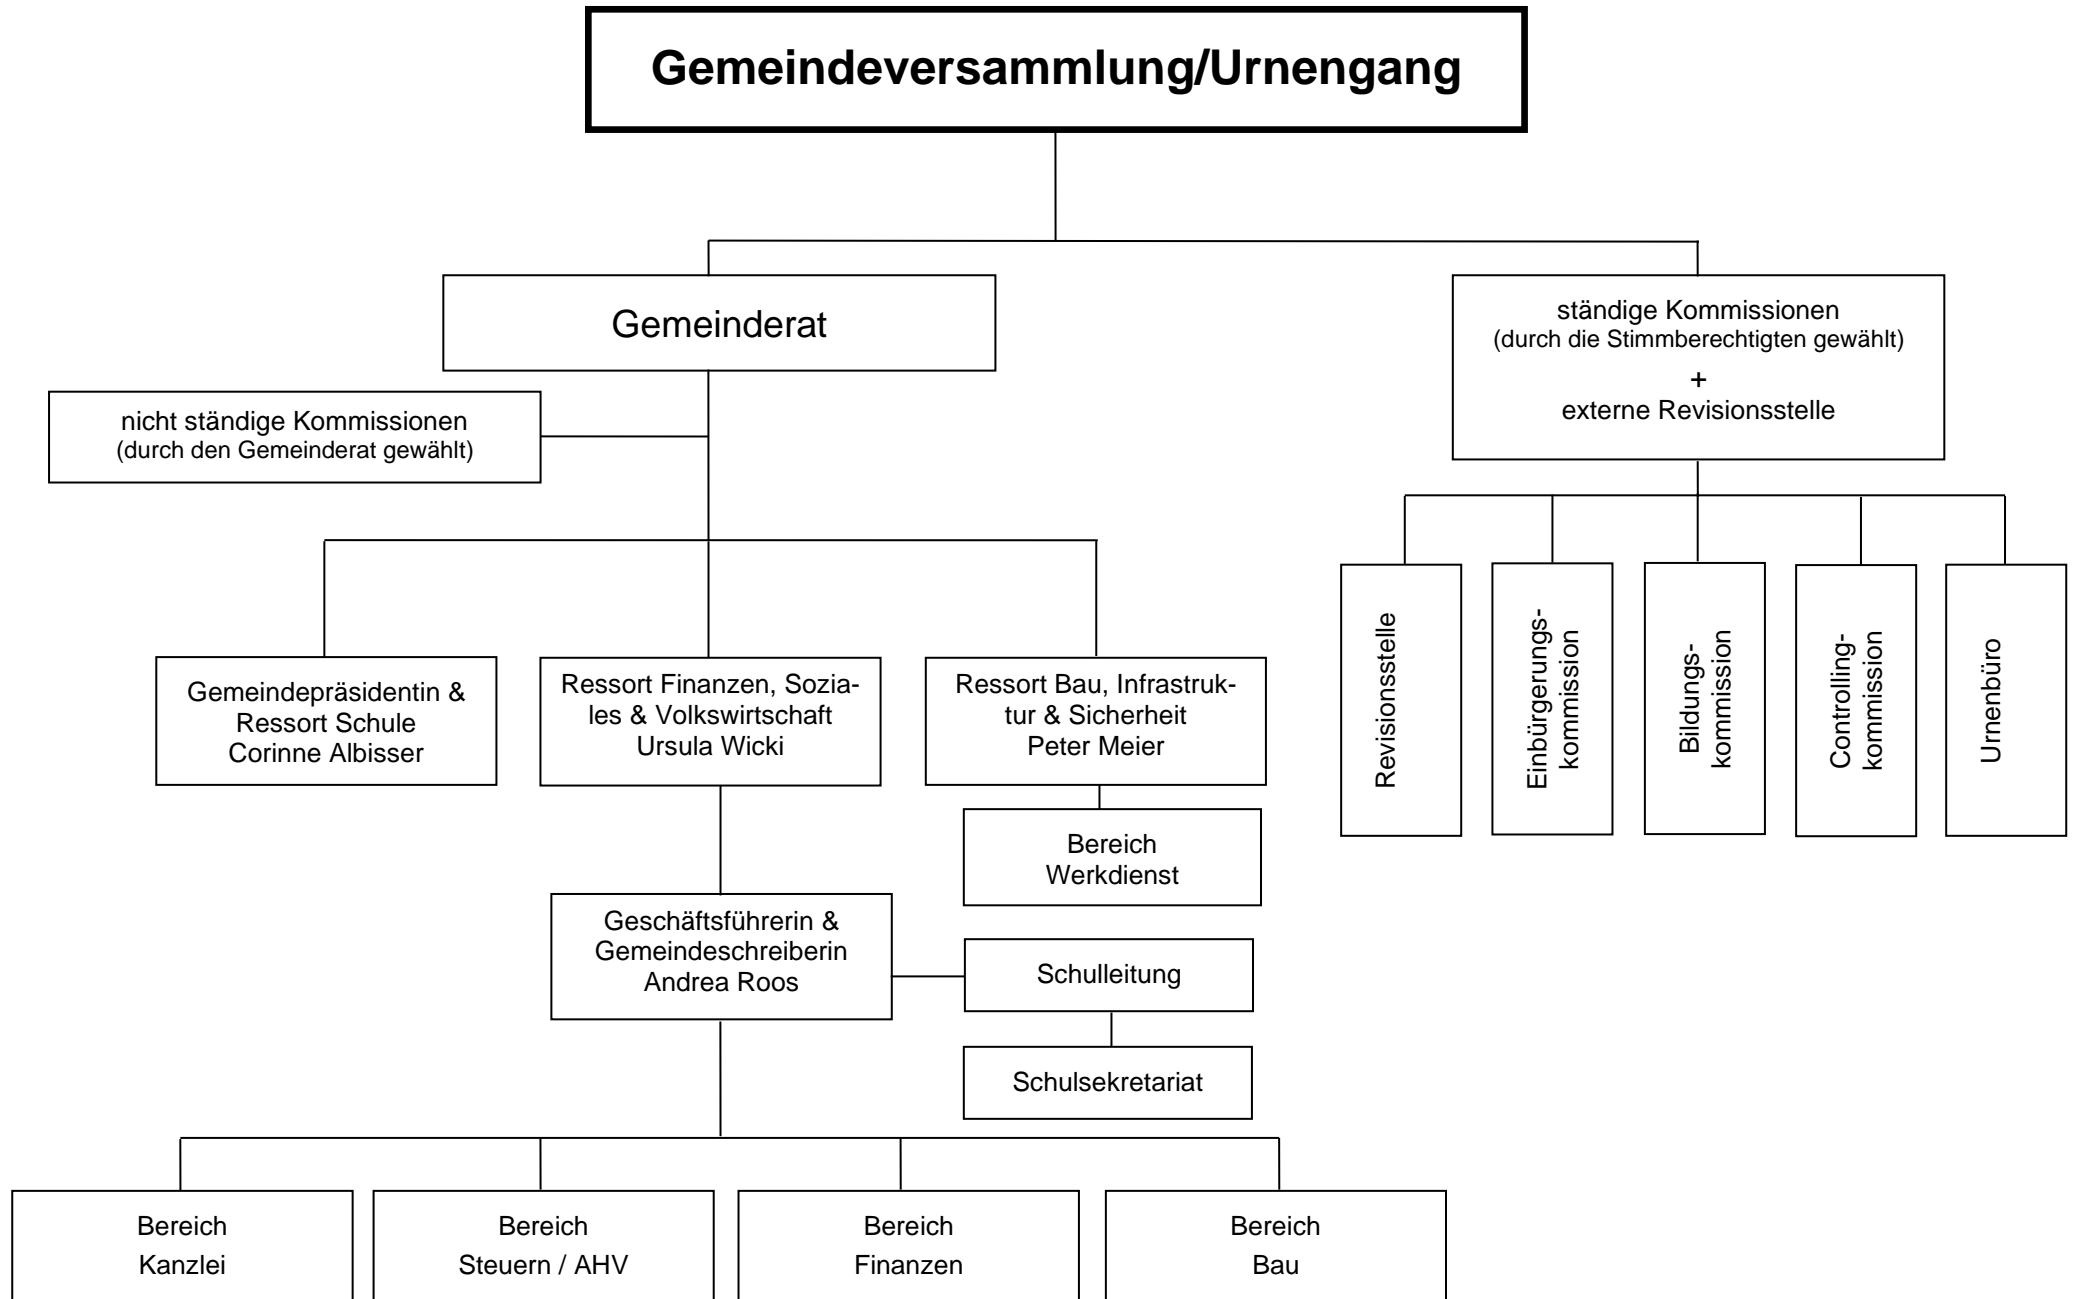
Gemeindeversammlung/Urnengang

Gemeinderat

ständige Kommissionen
(durch die Stimmberechtigten gewählt)
+
externe Revisionsstelle

nicht ständige Kommissionen
(durch den Gemeinderat gewählt)

Revisionsstelle

Einbürgerungskommission

Bildungskommission

Controllingkommission

Urnenbüro

Gemeindepräsidentin & Ressort Schule
Corinne Albisser

Ressort Finanzen, Soziales & Volkswirtschaft
Ursula Wicki

Ressort Bau, Infrastruktur & Sicherheit
Peter Meier

Bereich
Werkdienst

Geschäftsführerin & Gemeindeschreiberin
Andrea Roos

Schulleitung

Schulsekretariat

Bereich
Kanzlei

Bereich
Steuern / AHV

Bereich
Finanzen

Bereich
Bau